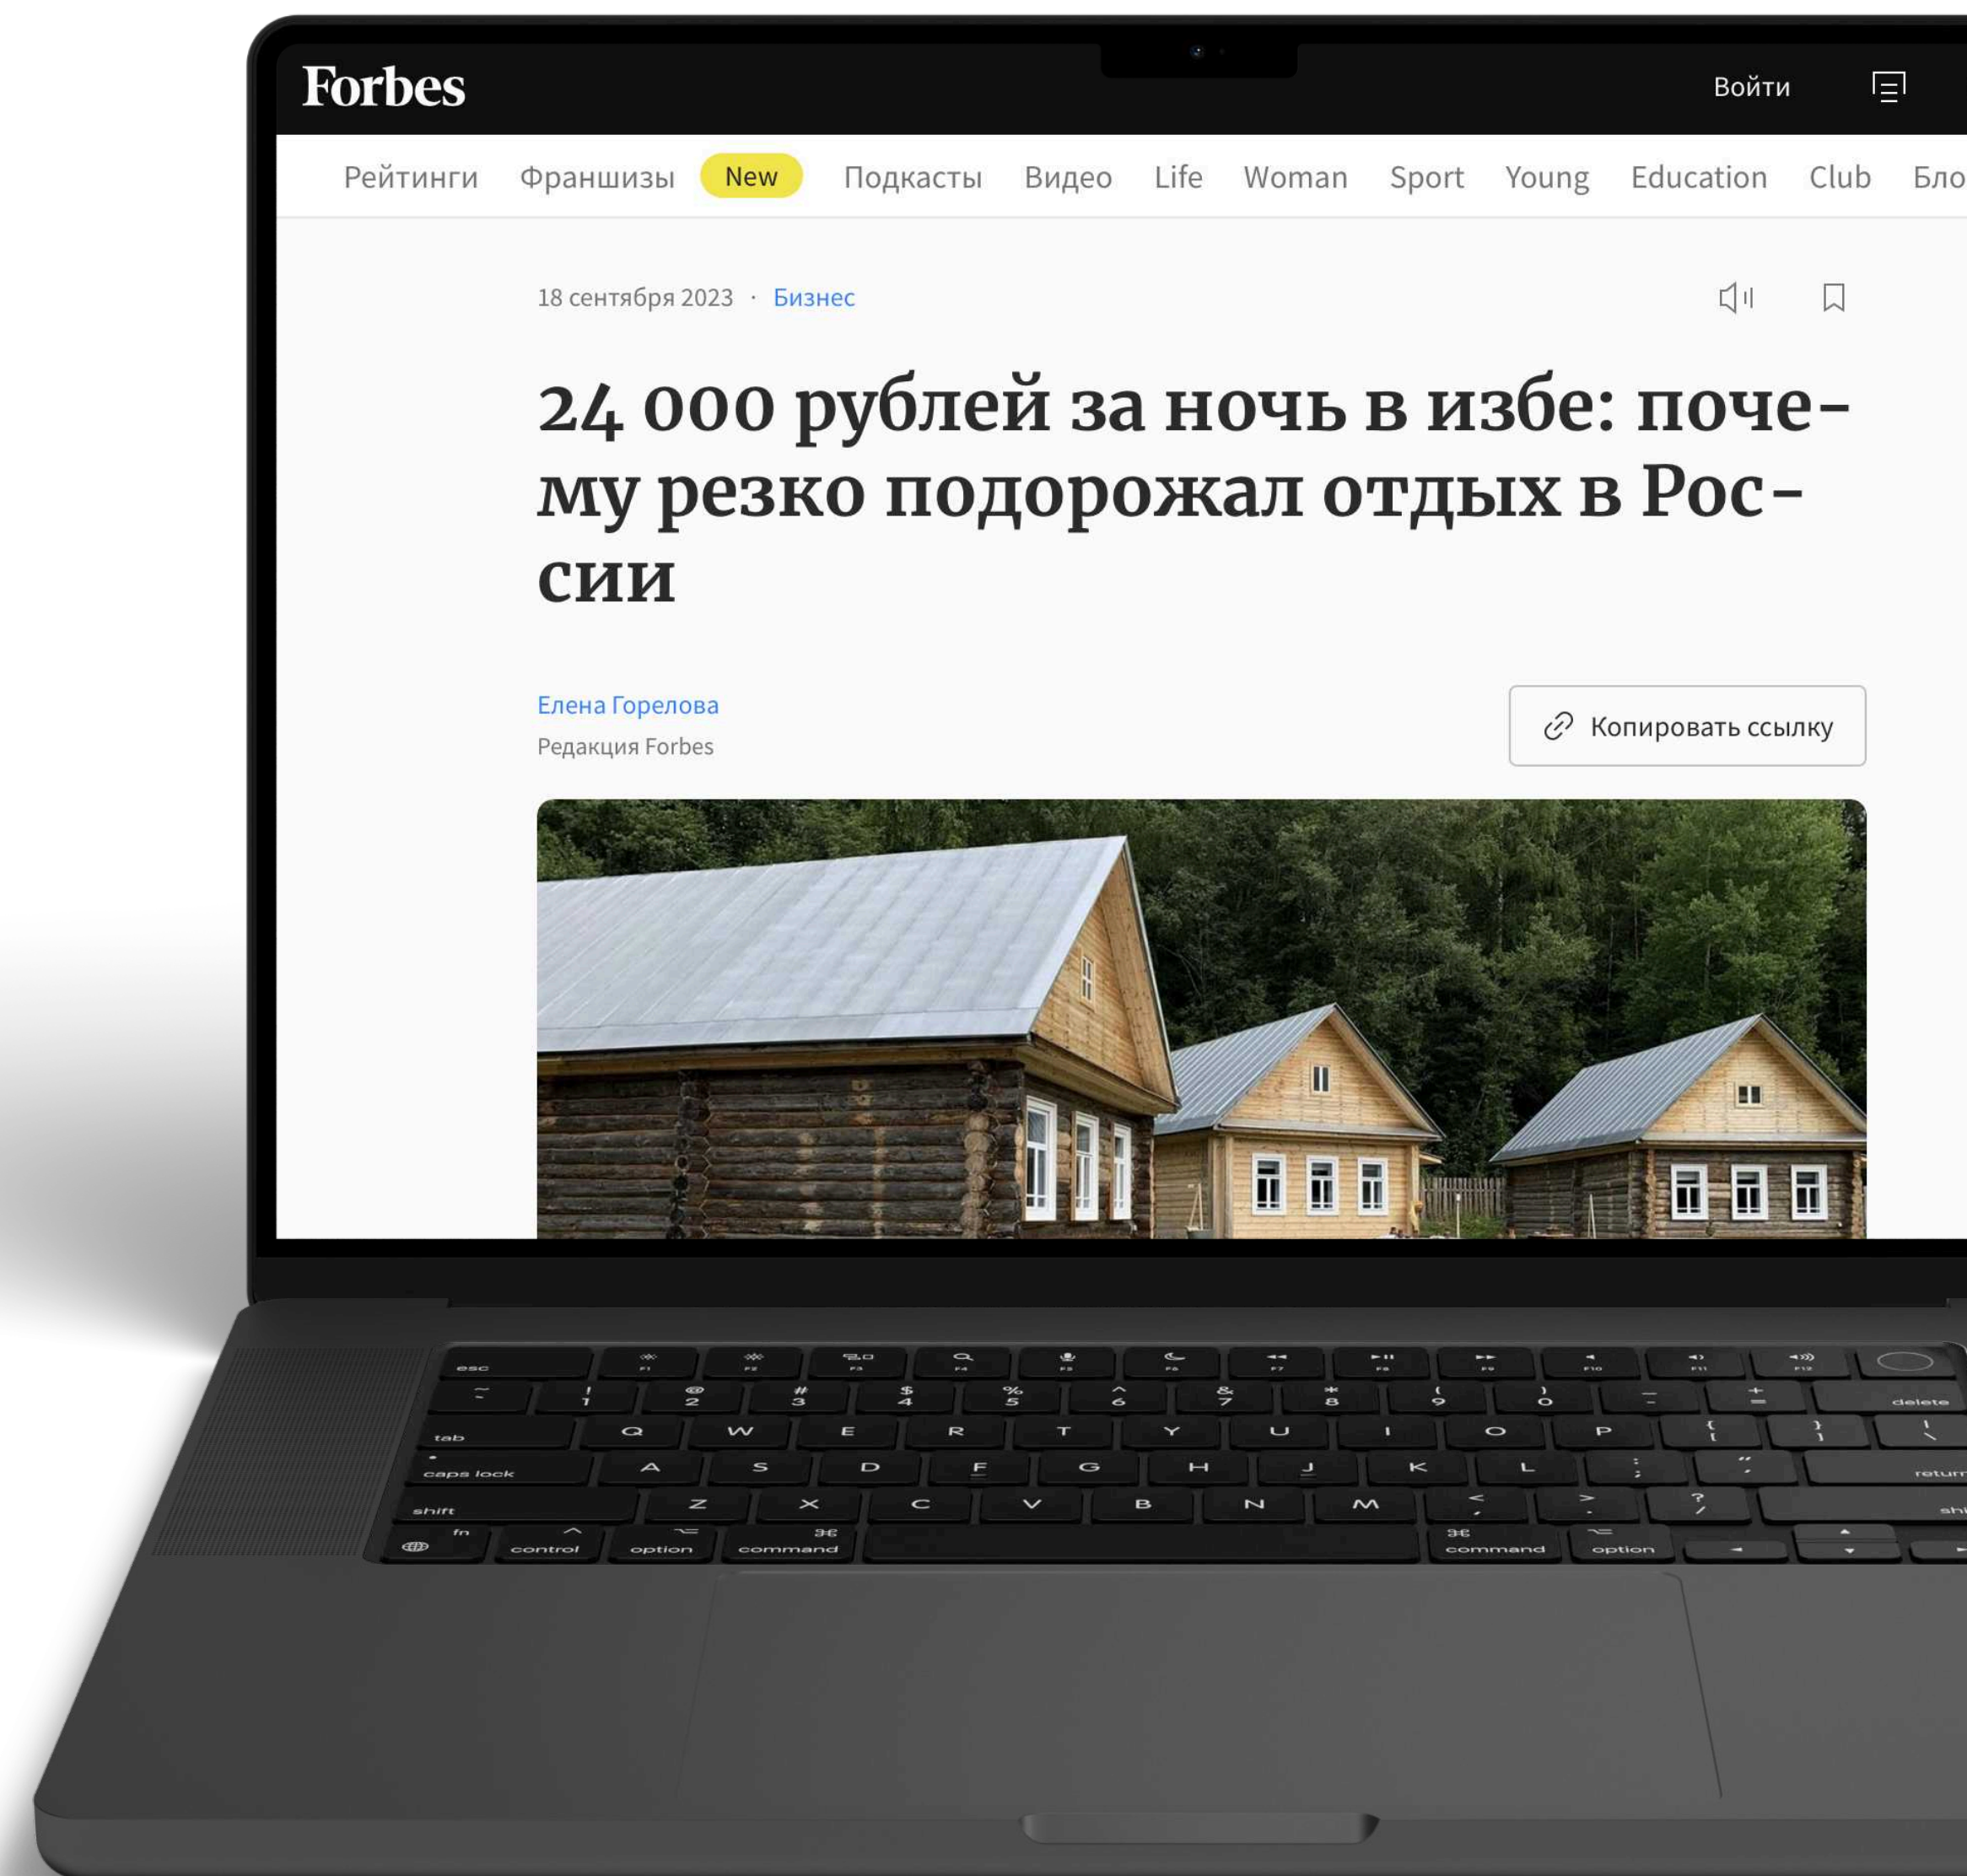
Forbes

Войти

Рейтинги Франшизы New Подкасты Видео Life Woman Sport Young Education Club Бло

18 сентября 2023 · Бизнес

24 000 рублей за ночь в избе: почему резко подорожал отдых в России

Елена Горелова
Редакция Forbes

Копировать ссылку

esc F1 F2 F3 F4 F5 F6 F7 F8 F9 F10 F11 F12
~ ` ! 1 @ 2 # 3 $ 4 % 5 ^ 6 & 7 * 8 ( 9 ) 0 _ - + = delete
tab Q W E R T Y U I O P { [ } ] | \
caps lock A S D F G H J K L : ; " ' return
shift Z X C V B N M < , > . ? / shift
fn control option ⌘ command ⌘ command option